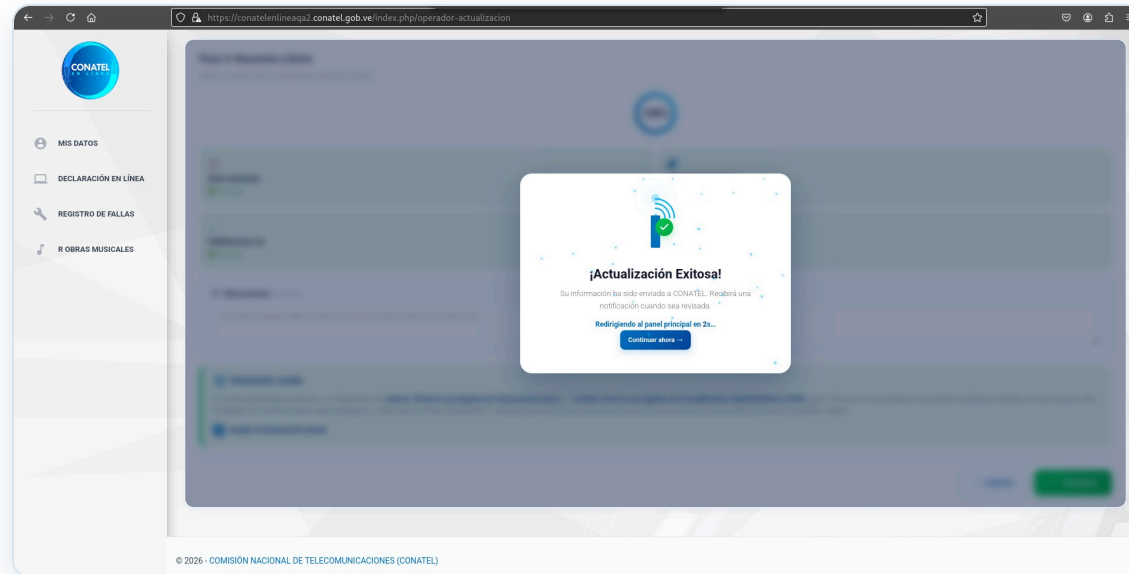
https://conatelenlineaqa2.conatel.gob.ve/index.php/operador-actualizacion

CONATEL EN LÍNEA

MIS DATOS

DECLARACIÓN EN LÍNEA

REGISTRO DE FALLAS

R OBRAS MUSICALES

¡Actualización Exitosa!

Su información ha sido enviada a CONATEL. Recibirá una notificación cuando sea revisada.

Redirigiendo al panel principal en 2s...

Continuar ahora →

© 2026 - COMISIÓN NACIONAL DE TELECOMUNICACIONES (CONATEL)